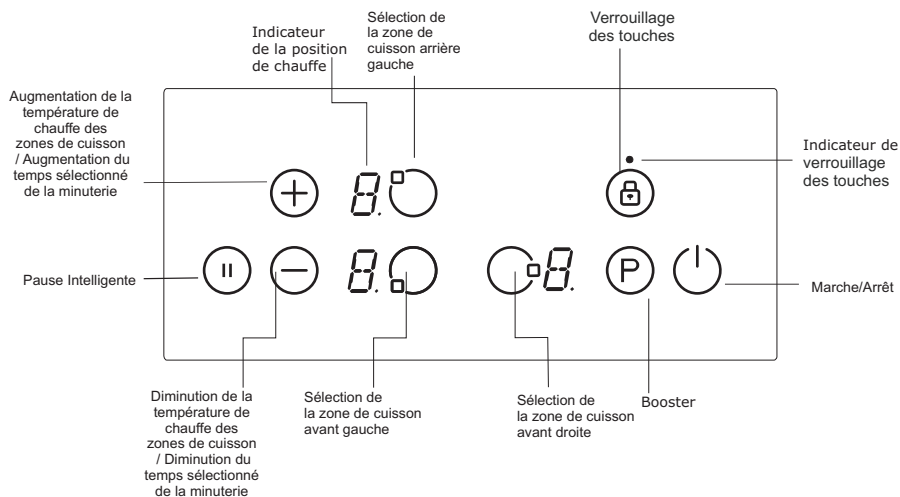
Indicateur de la position de chauffe

Sélection de la zone de cuisson arrière gauche

Verrouillage des touches

Augmentation de la température de chauffe des zones de cuisson / Augmentation du temps sélectionné de la minuterie

Indicateur de verrouillage des touches

Pause Intelligente

Marche/Arrêt

P

Diminution de la température de chauffe des zones de cuisson / Diminution du temps sélectionné de la minuterie

Sélection de la zone de cuisson avant gauche

Sélection de la zone de cuisson avant droite

Booster